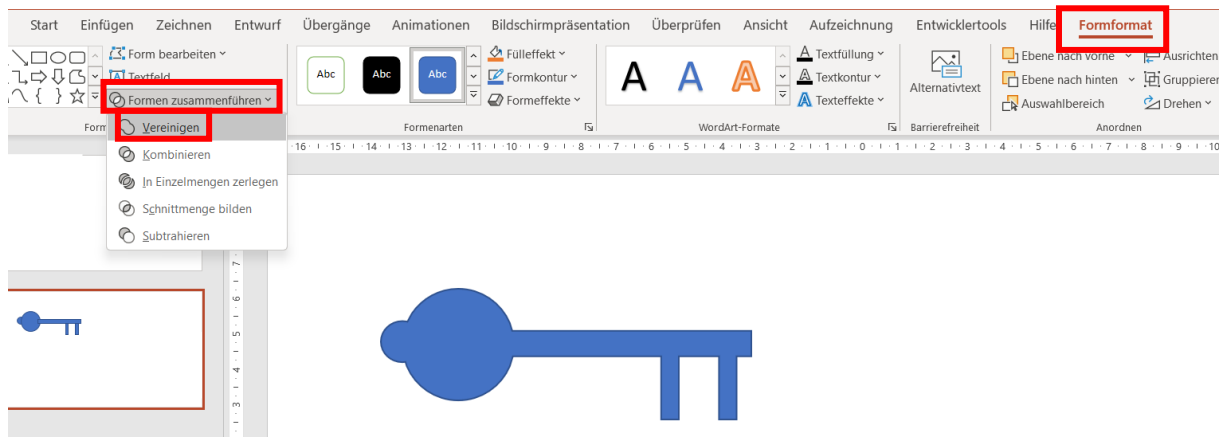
Start Einfügen Zeichnen Entwurf Übergänge Animationen Bildschirmpräsentation Überprüfen Ansicht Aufzeichnung Entwicklertools Hilfe Formformat

Form bearbeiten
Textfeld
Formen zusammenführen
Form
Vereinigen
Kombinieren
In Einzelmengen zerlegen
Schnittmenge bilden
Subtrahieren

Abc Abc Abc
Fülleffekt
Formkontur
Formeffekte
Formenarten

A A A
Textfüllung
Textkontur
Texteffekte
WordArt-Formate

Alternativtext
Barrierefreiheit

Ebene nach vorne
Ebene nach hinten
Auswahlbereich
Ausrichten
Gruppieren
Drehen
Anordnen

16 · 15 · 14 · 13 · 12 · 11 · 10 · 9 · 8 · 7 · 6 · 5 · 4 · 3 · 2 · 1 · 0 · 1 · 2 · 3 · 4 · 5 · 6 · 7 · 8 · 9 · 10
7 6 5 4 3